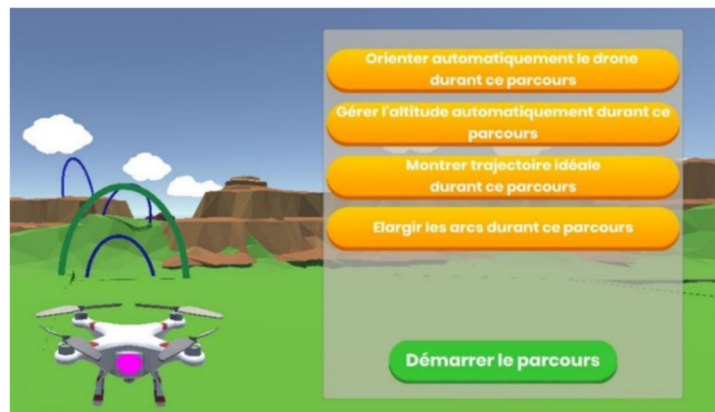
Orienter automatiquement le drone durant ce parcours

Gérer l'altitude automatiquement durant ce parcours

Montrer trajectoire idéale durant ce parcours

Elargir les arcs durant ce parcours

Démarrer le parcours